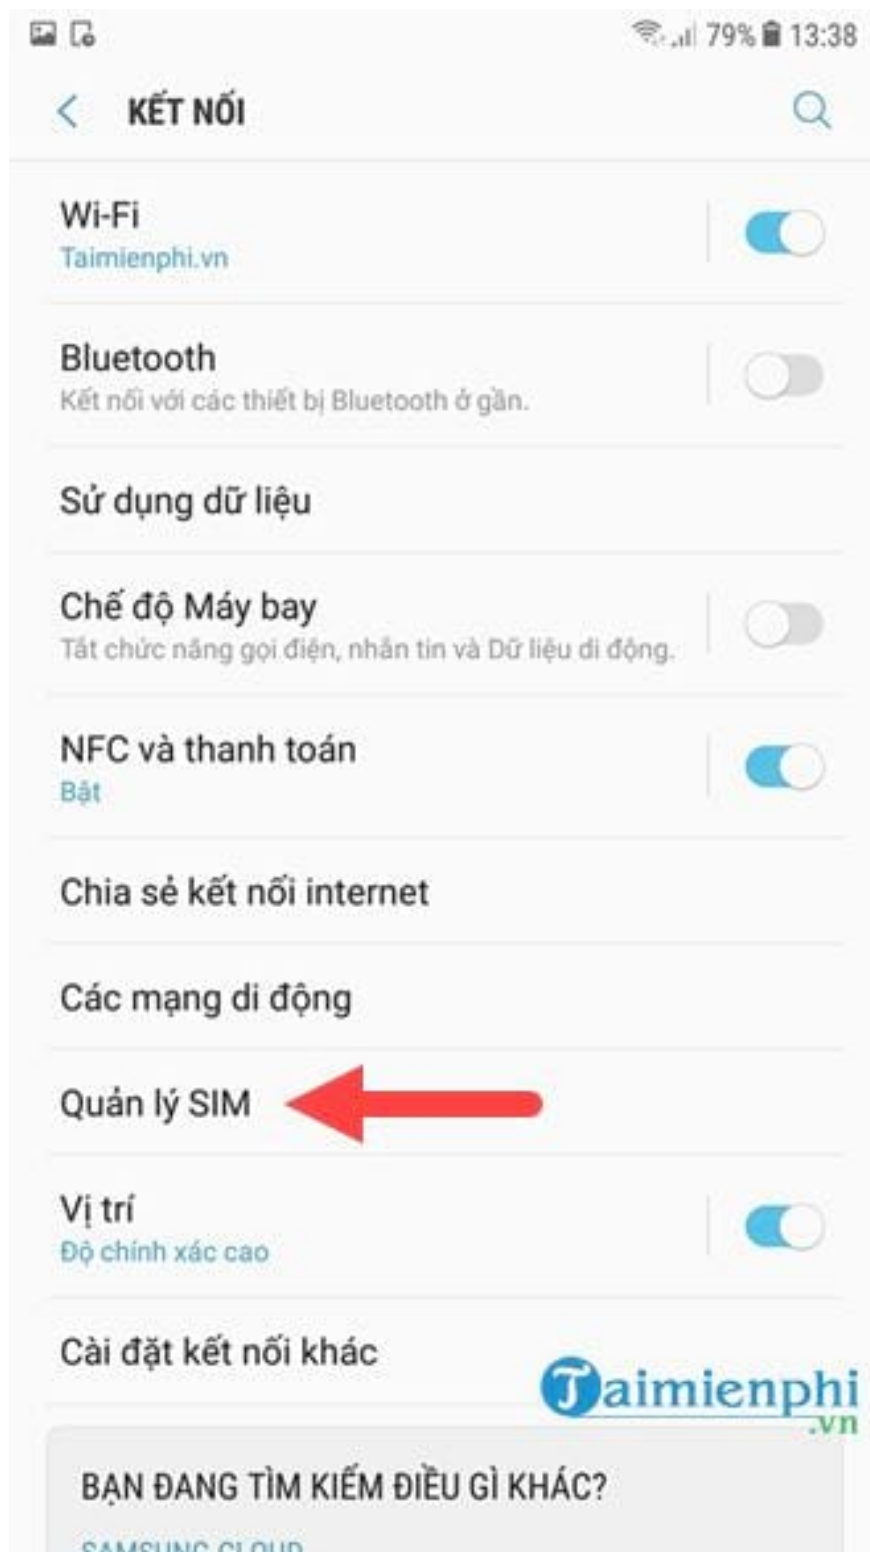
79% 13:38

KẾT NỐI

Wi-Fi
Taimienphi.vn

Bluetooth
Kết nối với các thiết bị Bluetooth ở gần.

Sử dụng dữ liệu

Chế độ Máy bay
Tắt chức năng gọi điện, nhắn tin và Dữ liệu di động.

NFC và thanh toán
Bật

Chia sẻ kết nối internet

Các mạng di động

Quản lý SIM

Vị trí
Độ chính xác cao

Cài đặt kết nối khác

Taimienphi.vn

BẠN ĐANG TÌM KIẾM ĐIỀU GÌ KHÁC?

SAMSUNG CLOUD